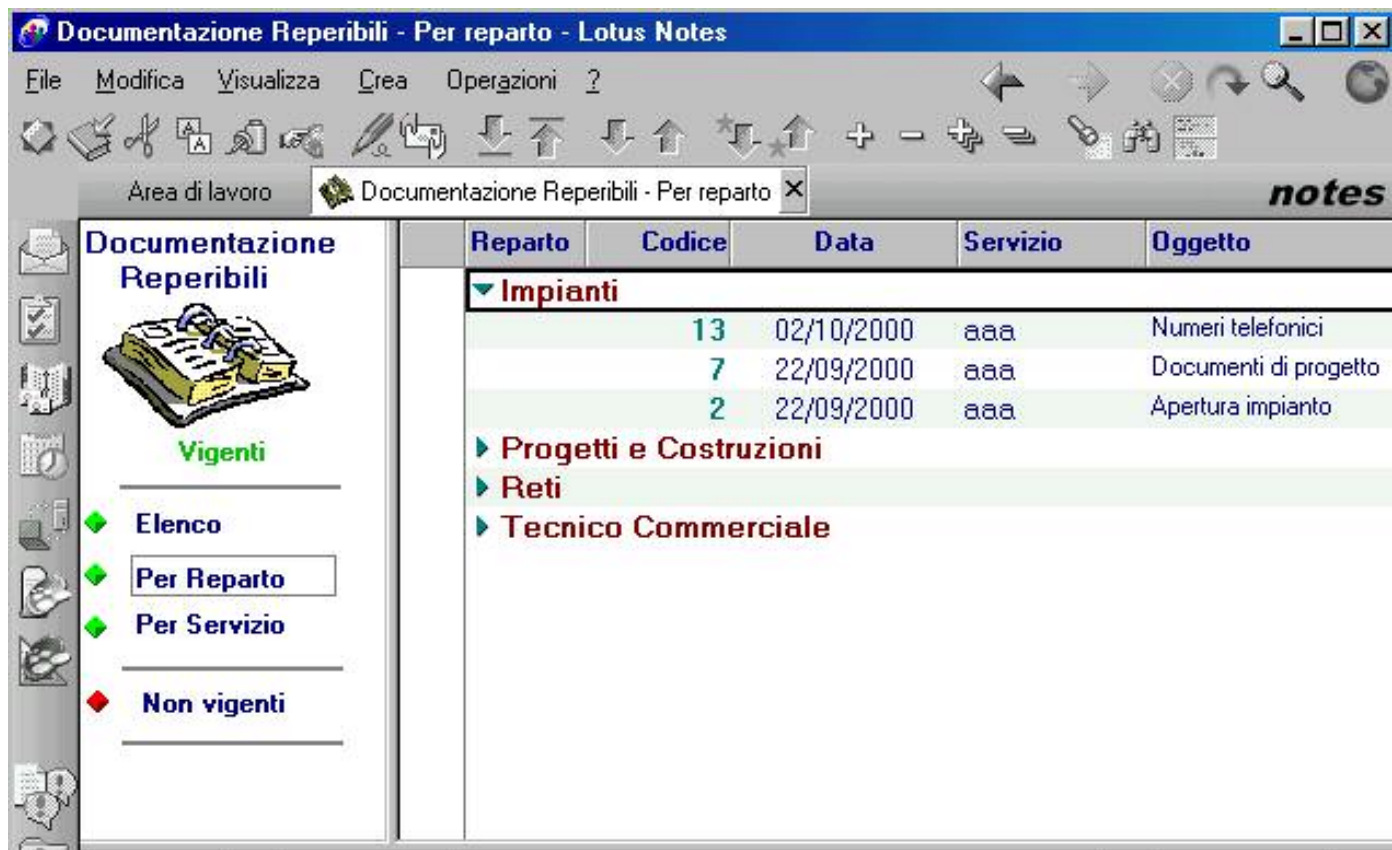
Documentazione Reperibili - Per reparto - Lotus Notes

File Modifica Visualizza Crea Operazioni ?

Area di lavoro | Documentazione Reperibili - Per reparto ×

notes

Documentazione Reperibili

Vigenti

Elenco

Per Reparto

Per Servizio

Non vigenti

| Reparto | Codice | Data | Servizio | Oggetto |
|---|---|---|---|---|
| ▾ Impianti | | | | |
| | 13 | 02/10/2000 | aaa | Numeri telefonici |
| | 7 | 22/09/2000 | aaa | Documenti di progetto |
| | 2 | 22/09/2000 | aaa | Apertura impianto |
| ▸ Progetti e Costruzioni | | | | |
| ▸ Reti | | | | |
| ▸ Tecnico Commerciale | | | | |